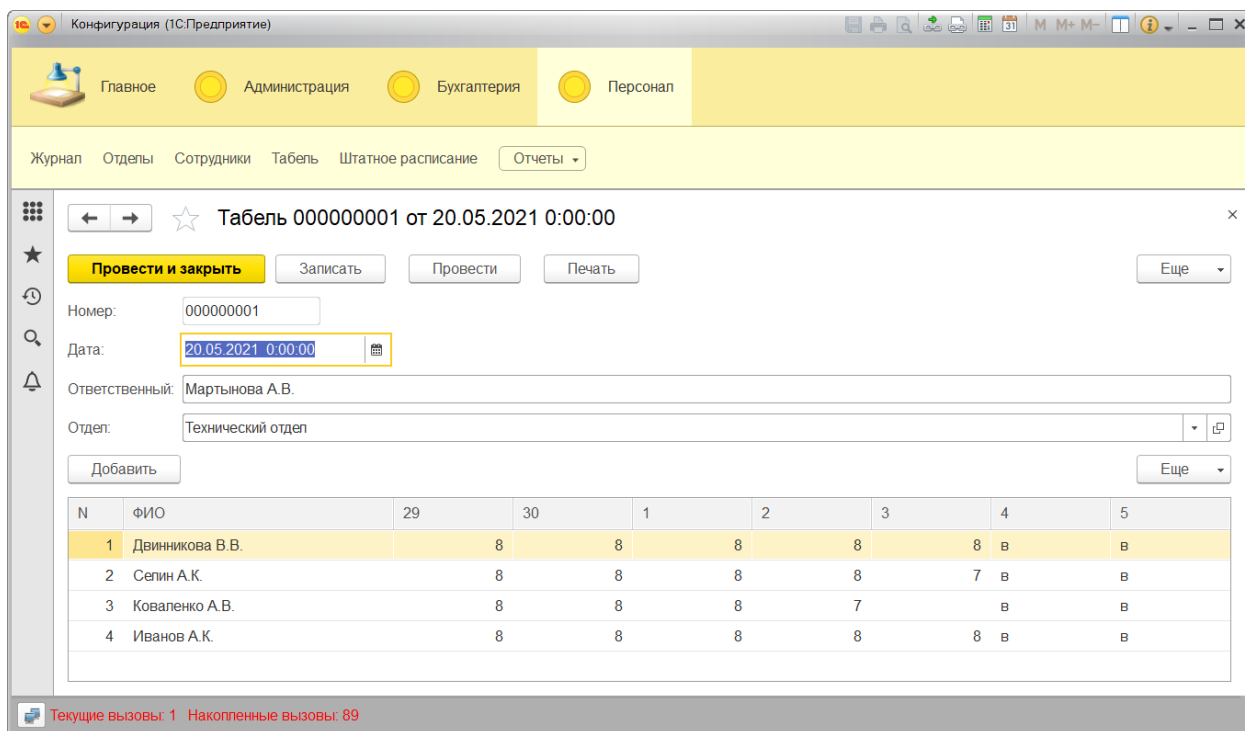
Конфигурация (1С:Предприятие)

M M+ M−

Главное Администрация Бухгалтерия Персонал

Журнал Отделы Сотрудники Табель Штатное расписание Отчеты

Табель 000000001 от 20.05.2021 0:00:00

Провести и закрыть Записать Провести Печать Еще

Номер: 000000001

Дата: 20.05.2021 0:00:00

Ответственный: Мартынова А.В.

Отдел: Технический отдел

Добавить Еще

| N | ФИО | 29 | 30 | 1 | 2 | 3 | 4 | 5 |
|---|---|---|---|---|---|---|---|---|
| 1 | Двинникова В.В. | 8 | 8 | 8 | 8 | 8 | в | в |
| 2 | Селин А.К. | 8 | 8 | 8 | 8 | 7 | в | в |
| 3 | Коваленко А.В. | 8 | 8 | 8 | 7 | | в | в |
| 4 | Иванов А.К. | 8 | 8 | 8 | 8 | 8 | в | в |

Текущие вызовы: 1 Накопленные вызовы: 89